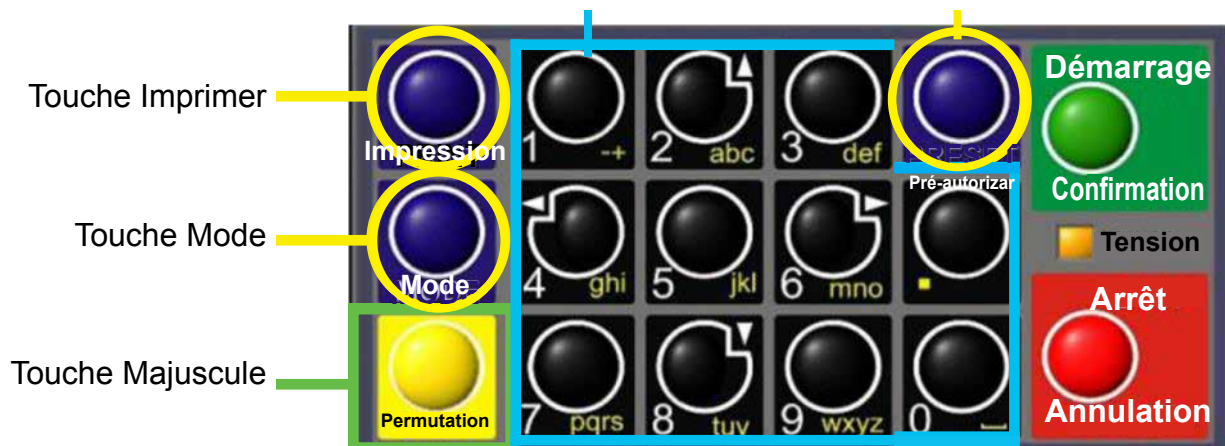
Touche Imprimer

Touche Mode

Touche Majuscule

Impression

Mode

Permutation

1 -+

2 abc

3 def

4 ghi

5 jkl

6 mno

7 pqrs

8 tuv

9 wxyz

0

Pré-autorizar

Démarrage

Confirmation

Tension

Arrêt

Annulation